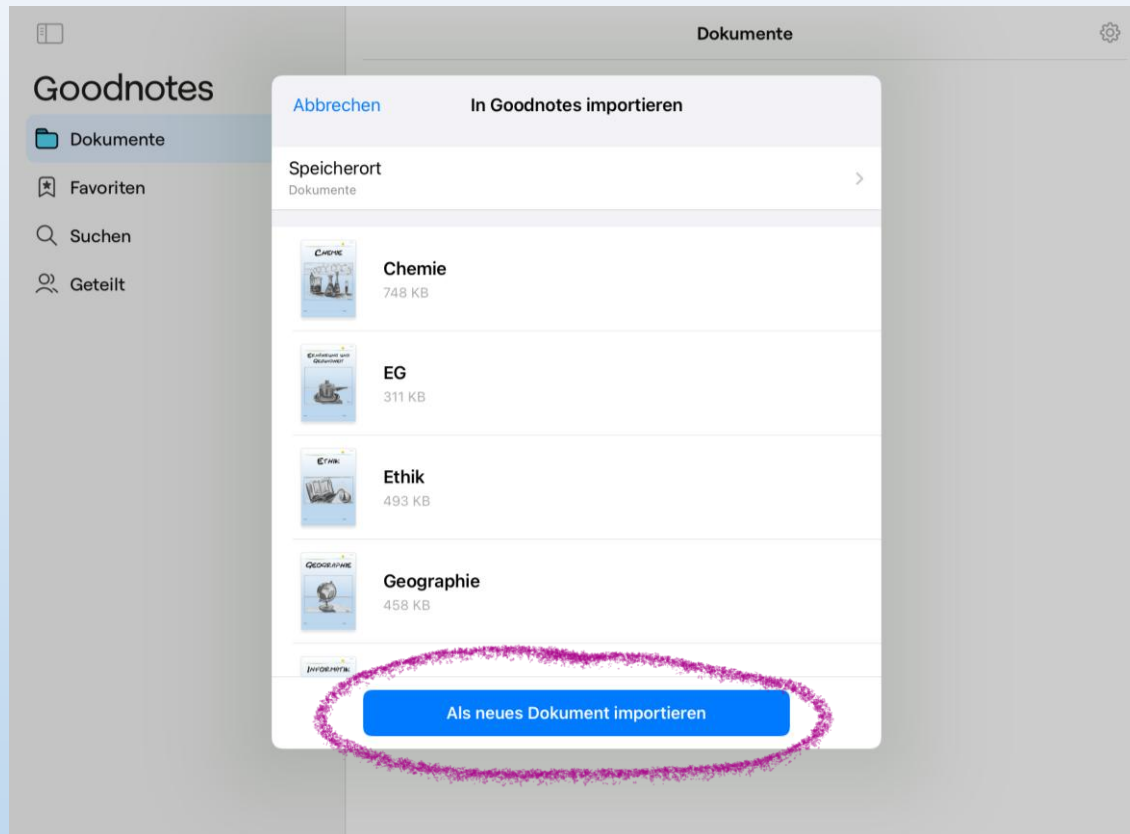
Dokumente

Goodnotes

Dokumente

Favoriten

Suchen

Geteilt

Abbrechen

In Goodnotes importieren

Speicherort
Dokumente

CHEMIE

Chemie
748 KB

ERNÄHRUNG UND GESUNDHEIT

EG
311 KB

ETHIK

Ethik
493 KB

GEOGRAPHIE

Geographie
458 KB

INFORMATIK

Als neues Dokument importieren